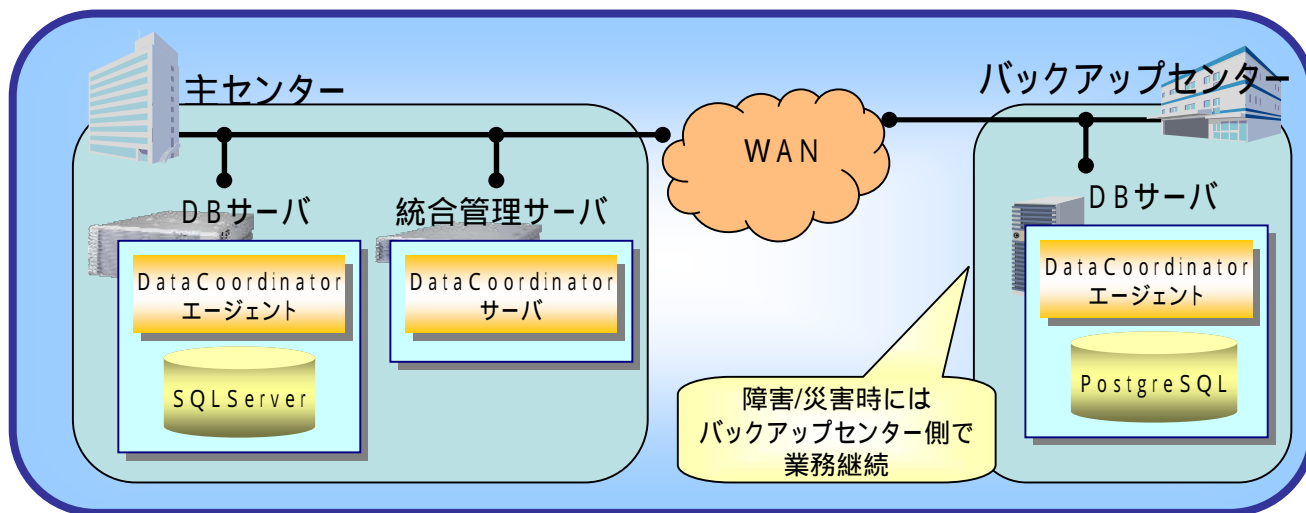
主センター

バックアップセンター

WAN

DBサーバ

統合管理サーバ

DataCoordinator
エージェント

SQLServer

DataCoordinator
サーバ

DBサーバ

DataCoordinator
エージェント

PostgreSQL

障害/災害時には
バックアップセンター側で
業務継続